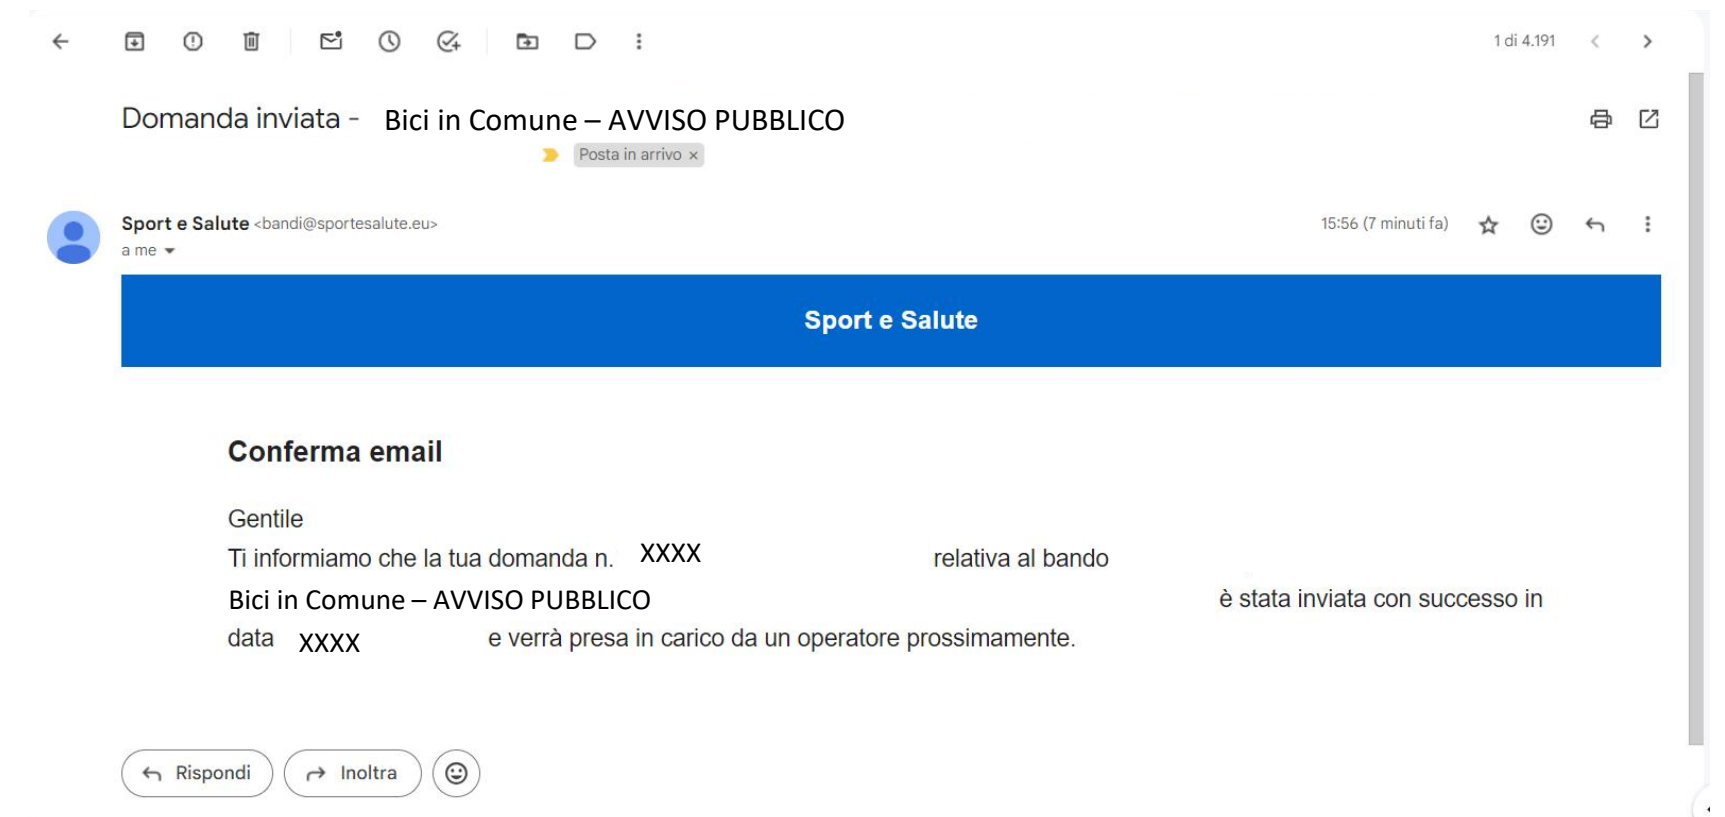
1 di 4.191

Domanda inviata - Bici in Comune – AVVISO PUBBLICO

Posta in arrivo ×

Sport e Salute <bandi@sportesalute.eu>
a me

15:56 (7 minuti fa)

Sport e Salute

Conferma email

Gentile

Ti informiamo che la tua domanda n. XXXX relativa al bando Bici in Comune – AVVISO PUBBLICO è stata inviata con successo in data XXXX e verrà presa in carico da un operatore prossimamente.

Rispondi

Inoltra